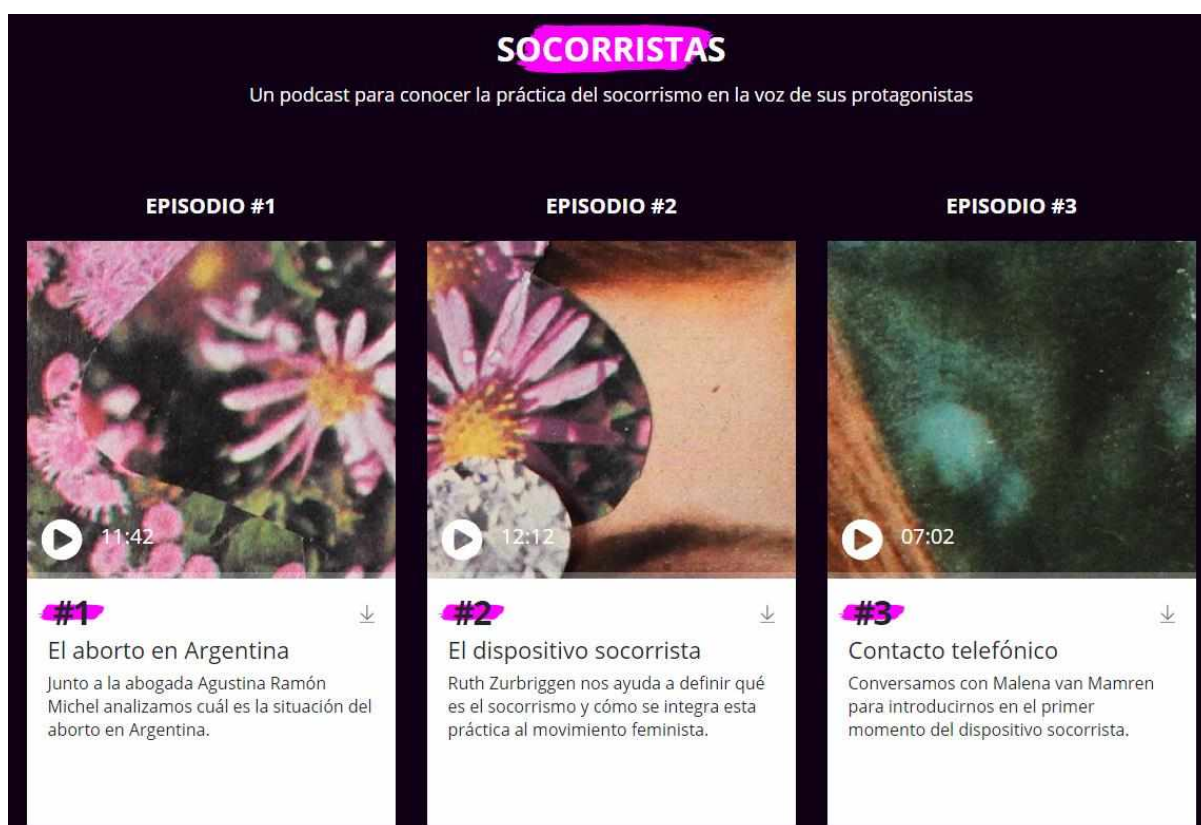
SOCORRISTAS

Un podcast para conocer la práctica del socorrismo en la voz de sus protagonistas

EPISODIO #1

11:42

#1

El aborto en Argentina

Junto a la abogada Agustina Ramón Michel analizamos cuál es la situación del aborto en Argentina.

EPISODIO #2

12:12

#2

El dispositivo socorrista

Ruth Zurbriggen nos ayuda a definir qué es el socorrismo y cómo se integra esta práctica al movimiento feminista.

EPISODIO #3

07:02

#3

Contacto telefónico

Conversamos con Malena van Mamren para introducirnos en el primer momento del dispositivo socorrista.